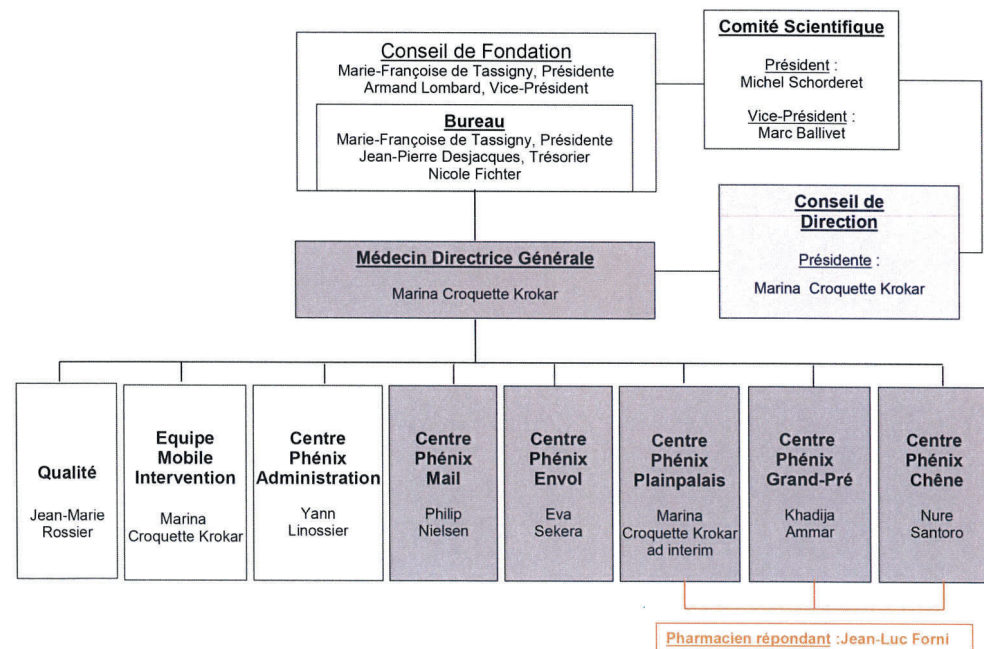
Conseil de Fondation
Marie-Françoise de Tassigny, Présidente
Armand Lombard, Vice-Président

Bureau
Marie-Françoise de Tassigny, Présidente
Jean-Pierre Desjacques, Trésorier
Nicole Fichter

Comité Scientifique

Président :
Michel Schorderet

Vice-Président :
Marc Ballivet

Conseil de Direction

Présidente :
Marina Croquette Krokar

Médecin Directrice Générale

Marina Croquette Krokar

Qualité

Jean-Marie Rossier

Equipe Mobile Intervention

Marina Croquette Krokar

Centre Phénix Administration

Yann Linossier

Centre Phénix Mail

Philip Nielsen

Centre Phénix Envol

Eva Sekera

Centre Phénix Plainpalais

Marina Croquette Krokar ad interim

Centre Phénix Grand-Pré

Khadija Ammar

Centre Phénix Chêne

Nure Santoro

Pharmacien répondant :Jean-Luc Forni